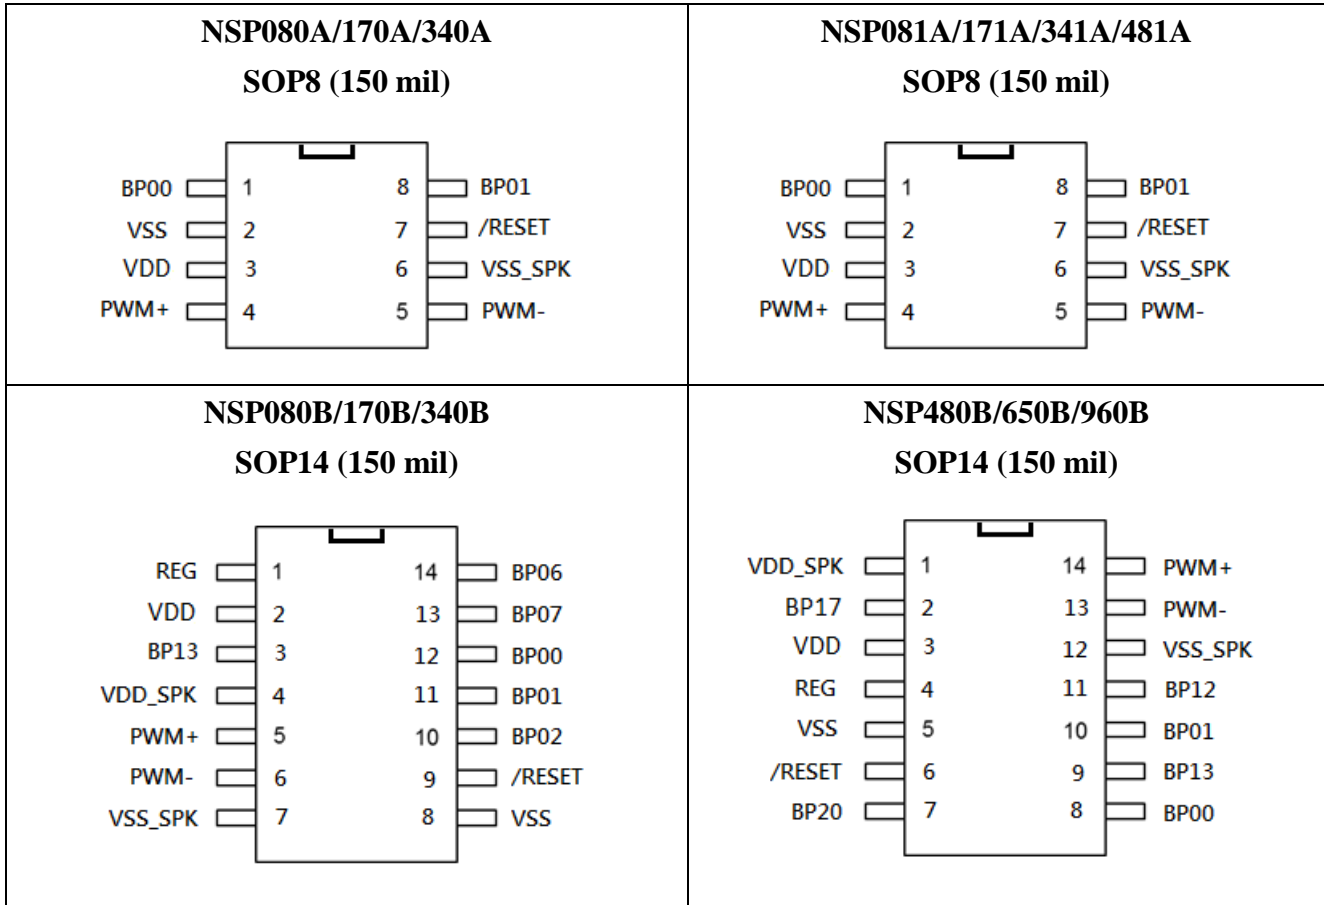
NSP080A/170A/340A
SOP8 (150 mil)

BP00 1
VSS 2
VDD 3
PWM+ 4
8 BP01
7 /RESET
6 VSS_SPK
5 PWM-

NSP081A/171A/341A/481A
SOP8 (150 mil)

BP00 1
VSS 2
VDD 3
PWM+ 4
8 BP01
7 /RESET
6 VSS_SPK
5 PWM-

NSP080B/170B/340B
SOP14 (150 mil)

REG 1
VDD 2
BP13 3
VDD_SPK 4
PWM+ 5
PWM- 6
VSS_SPK 7
14 BP06
13 BP07
12 BP00
11 BP01
10 BP02
9 /RESET
8 VSS

NSP480B/650B/960B
SOP14 (150 mil)

VDD_SPK 1
BP17 2
VDD 3
REG 4
VSS 5
/RESET 6
BP20 7
14 PWM+
13 PWM-
12 VSS_SPK
11 BP12
10 BP01
9 BP13
8 BP00